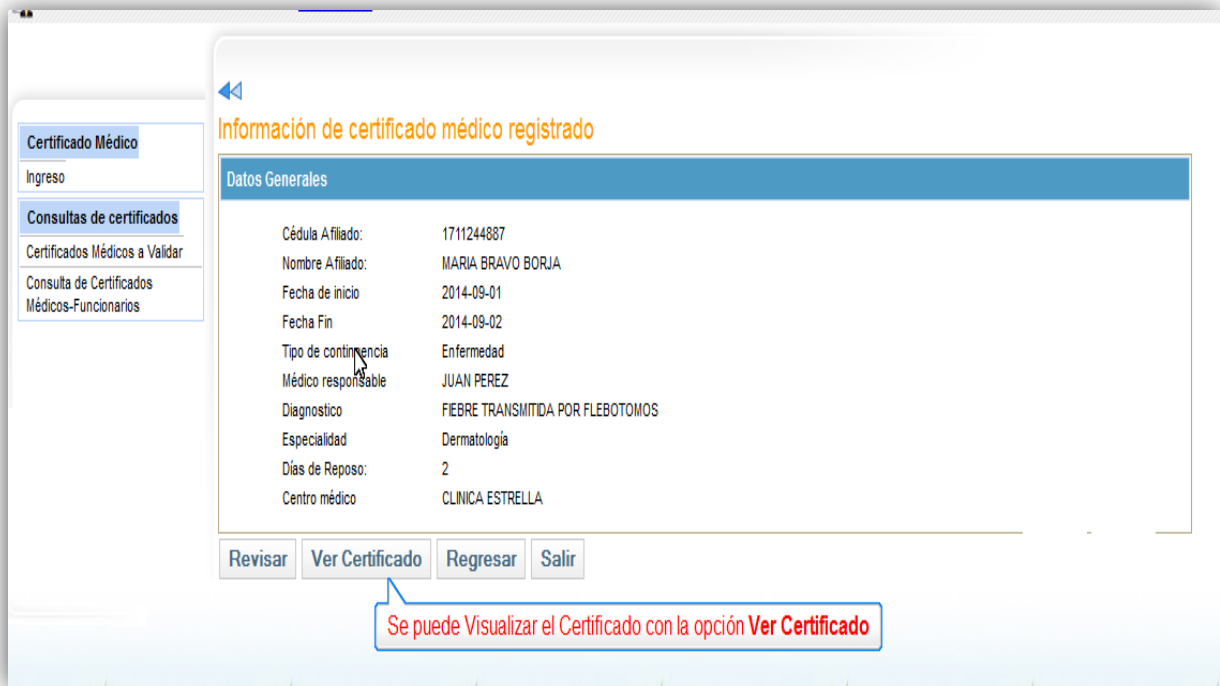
Certificado Médico

Ingreso

Consultas de certificados

Certificados Médicos a Validar

Consulta de Certificados Médicos-Funcionarios

Información de certificado médico registrado

Datos Generales

| | |
|---|---|
| Cédula Afiliado: | 1711244887 |
| Nombre Afiliado: | MARIA BRAVO BORJA |
| Fecha de inicio | 2014-09-01 |
| Fecha Fin | 2014-09-02 |
| Tipo de contingencia | Enfermedad |
| Médico responsable | JUAN PEREZ |
| Diagnostico | FIEBRE TRANSMITIDA POR FLEBOTOMOS |
| Especialidad | Dermatología |
| Días de Reposo: | 2 |
| Centro médico | CLINICA ESTRELLA |

Revisar Ver Certificado Regresar Salir

Se puede Visualizar el Certificado con la opción Ver Certificado